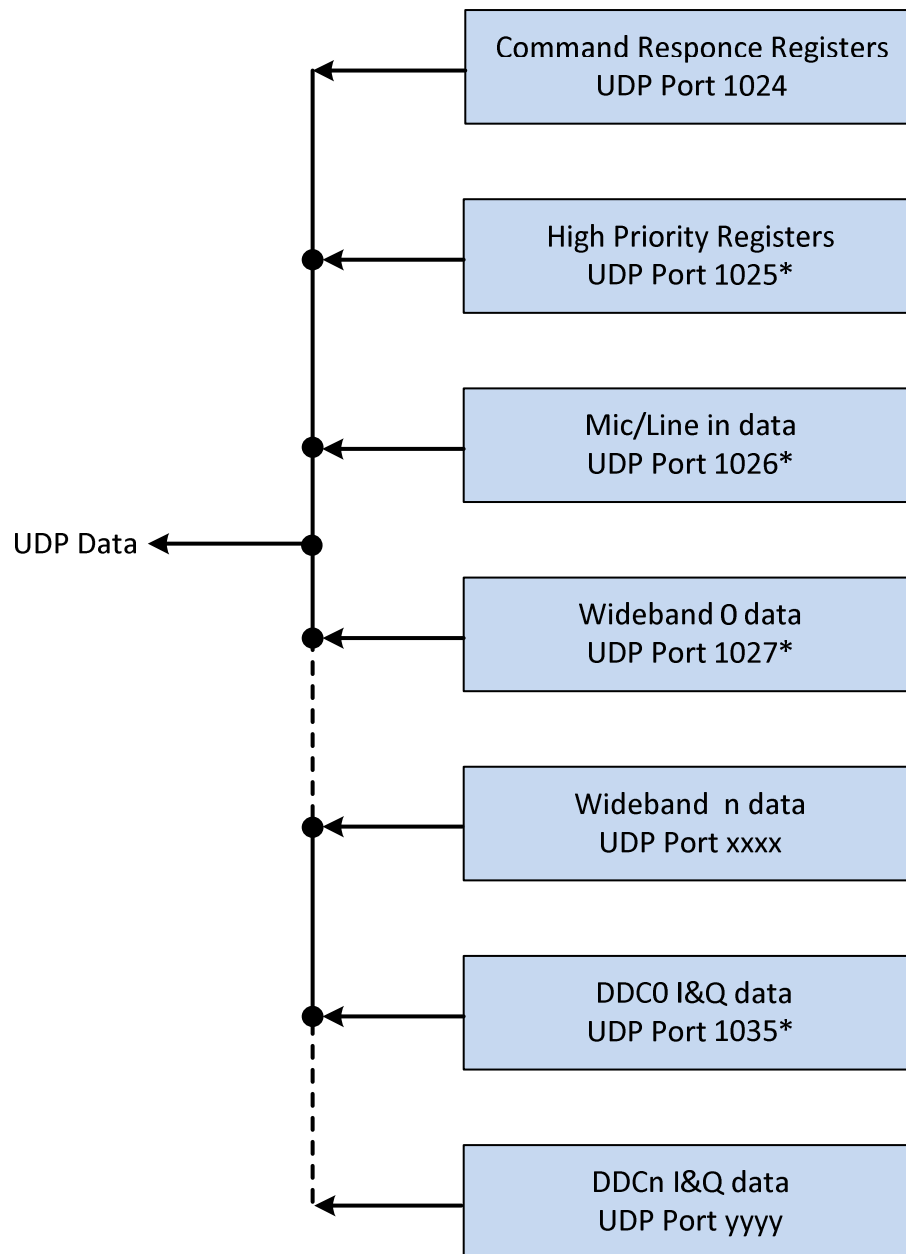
Command Responce Registers
UDP Port 1024

High Priority Registers
UDP Port 1025*

Mic/Line in data
UDP Port 1026*

UDP Data

Wideband 0 data
UDP Port 1027*

Wideband n data
UDP Port xxxx

DDC0 I&Q data
UDP Port 1035*

DDCn I&Q data
UDP Port yyyy